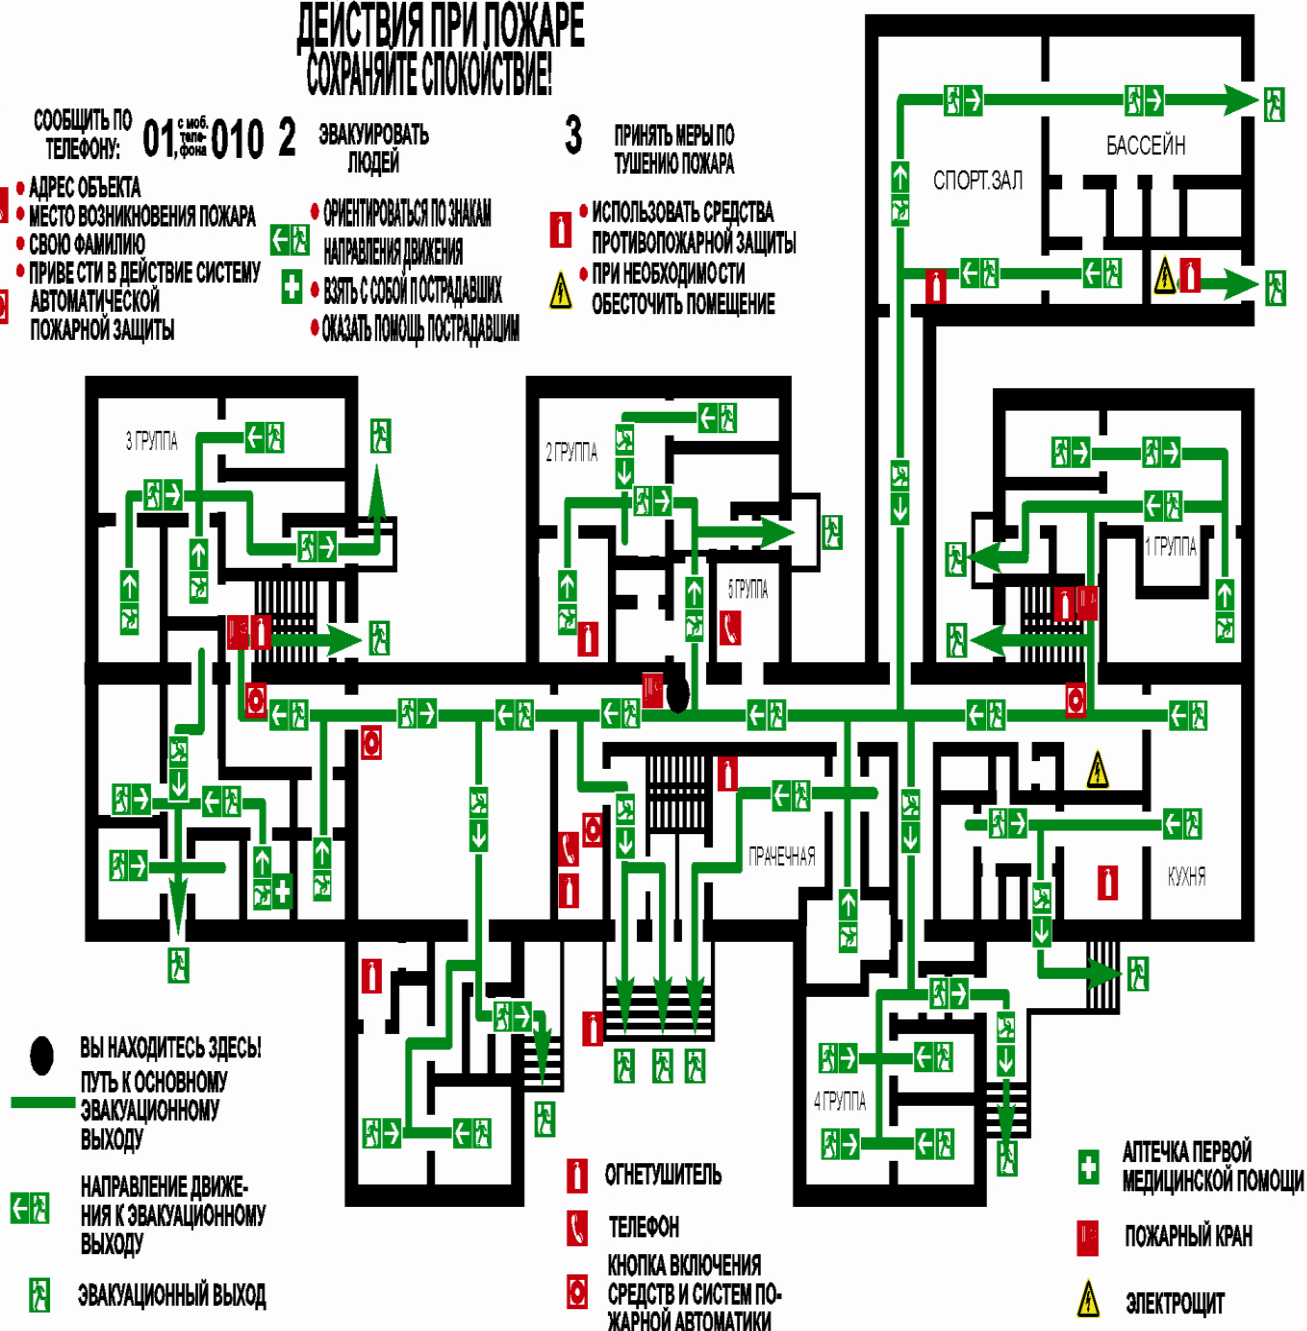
ДЕЙСТВИЯ ПРИ ПОЖАРЕ
СОХРАНЯЙТЕ СПОКОЙСТВИЕ!

1 СООБЩИТЬ ПО ТЕЛЕФОНУ: 01, с моб. телефона 010

• АДРЕС ОБЪЕКТА
• МЕСТО ВОЗНИКНОВЕНИЯ ПОЖАРА
• СВОЮ ФАМИЛИЮ
• ПРИВЕСТИ В ДЕЙСТВИЕ СИСТЕМУ АВТОМАТИЧЕСКОЙ ПОЖАРНОЙ ЗАЩИТЫ

2 ЭВАКУИРОВАТЬ ЛЮДЕЙ

• ОРИЕНТИРОВАТЬСЯ ПО ЗНАКАМ НАПРАВЛЕНИЯ ДВИЖЕНИЯ
• ВЗЯТЬ С СОБОЙ ПОСТРАДАВШИХ
• ОКАЗАТЬ ПОМОЩЬ ПОСТРАДАВШИМ

3 ПРИНЯТЬ МЕРЫ ПО ТУШЕНИЮ ПОЖАРА

• ИСПОЛЬЗОВАТЬ СРЕДСТВА ПРОТИВОПОЖАРНОЙ ЗАЩИТЫ
• ПРИ НЕОБХОДИМОСТИ ОБЕСТОЧИТЬ ПОМЕЩЕНИЕ

СПОРТ.ЗАЛ
БАССЕЙН
3 ГРУППА
2 ГРУППА
5 ГРУППА
1 ГРУППА
ПРАЧЕЧНАЯ
КУХНЯ
4 ГРУППА

ВЫ НАХОДИТЕСЬ ЗДЕСЬ!
ПУТЬ К ОСНОВНОМУ ЭВАКУАЦИОННОМУ ВЫХОДУ
НАПРАВЛЕНИЕ ДВИЖЕНИЯ К ЭВАКУАЦИОННОМУ ВЫХОДУ
ЭВАКУАЦИОННЫЙ ВЫХОД
ОГНЕТУШИТЕЛЬ
ТЕЛЕФОН
КНОПКА ВКЛЮЧЕНИЯ СРЕДСТВ И СИСТЕМ ПОЖАРНОЙ АВТОМАТИКИ
АПТЕЧКА ПЕРВОЙ МЕДИЦИНСКОЙ ПОМОЩИ
ПОЖАРНЫЙ КРАН
ЭЛЕКТРОЩИТ